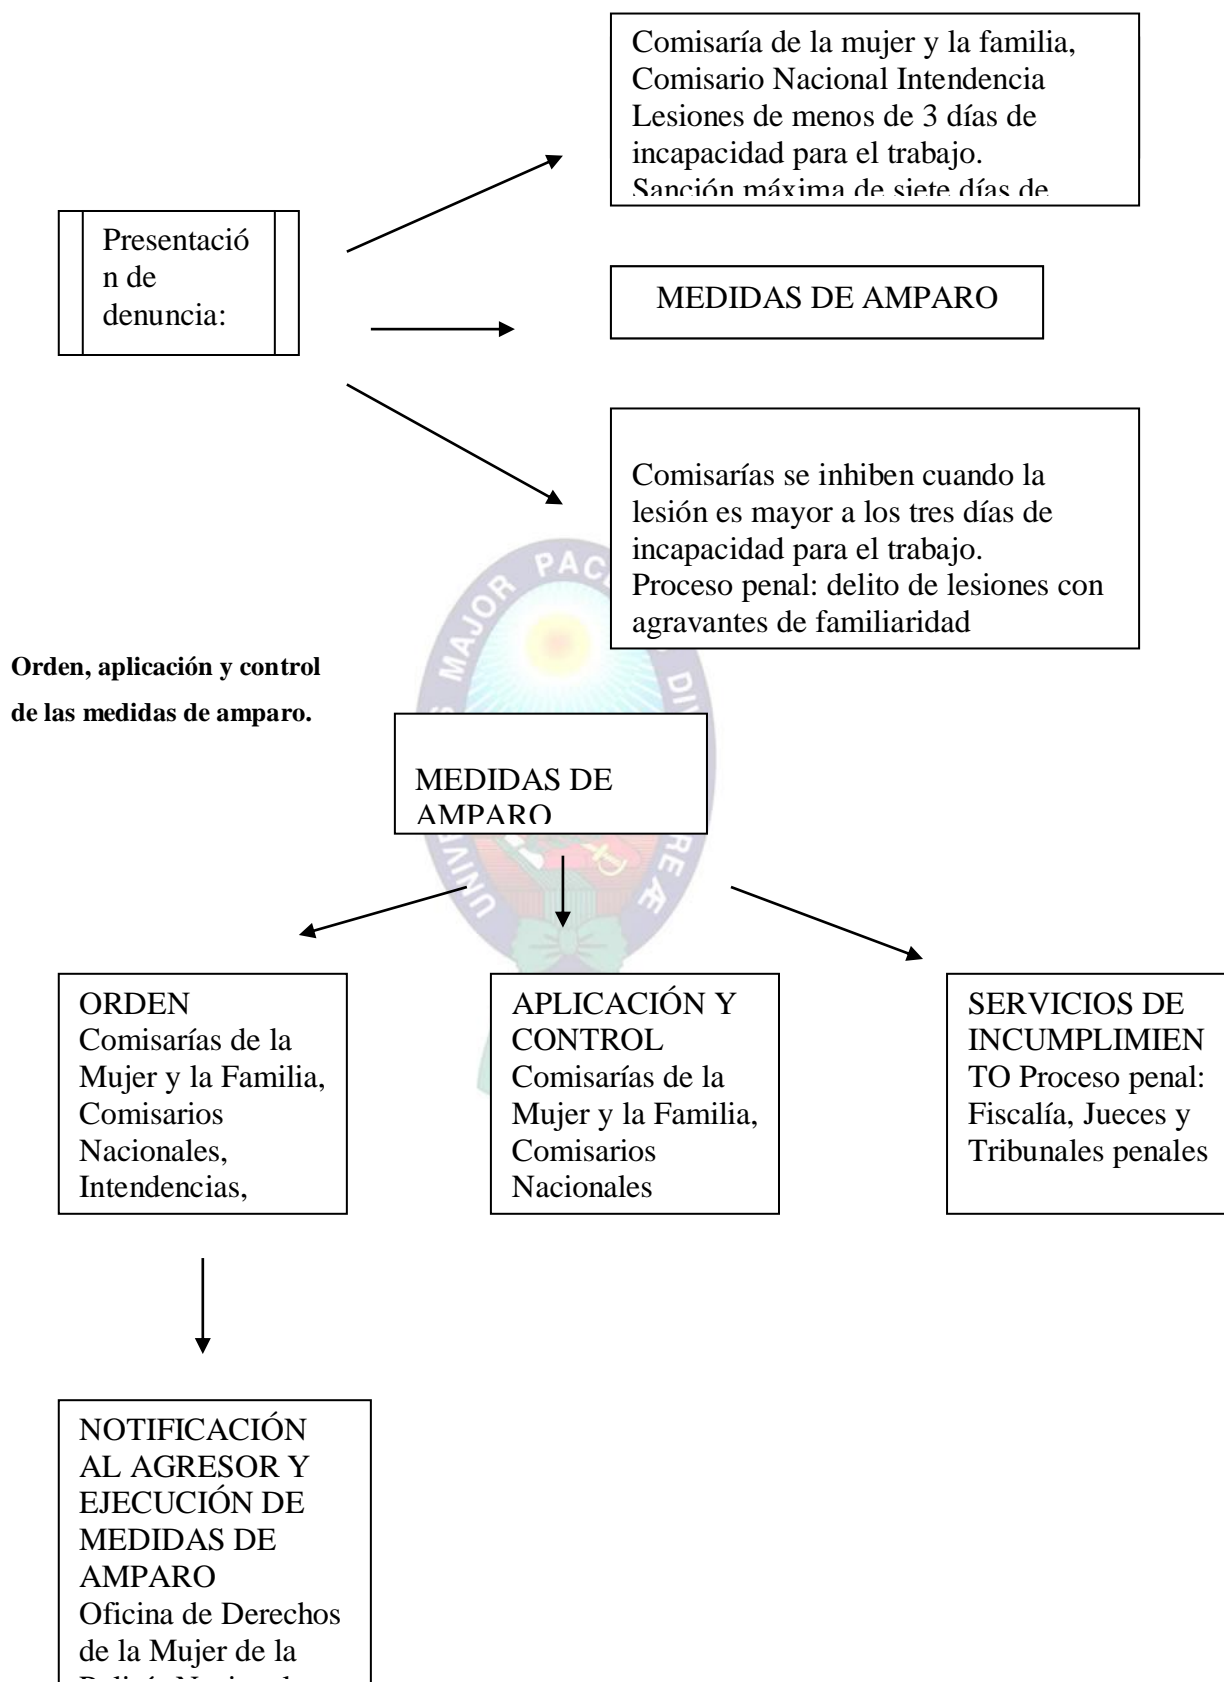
Comisaría de la mujer y la familia, Comisario Nacional Intendencia Lesiones de menos de 3 días de incapacidad para el trabajo. Sanción máxima de siete días de

Presentación de denuncia:

MEDIDAS DE AMPARO

Comisarías se inhiben cuando la lesión es mayor a los tres días de incapacidad para el trabajo. Proceso penal: delito de lesiones con agravantes de familiaridad

Orden, aplicación y control de las medidas de amparo.

MEDIDAS DE AMPARO

ORDEN Comisarías de la Mujer y la Familia, Comisarios Nacionales, Intendencias,

APLICACIÓN Y CONTROL Comisarías de la Mujer y la Familia, Comisarios Nacionales

SERVICIOS DE INCUMPLIMIENTO Proceso penal: Fiscalía, Jueces y Tribunales penales

NOTIFICACIÓN AL AGRESOR Y EJECUCIÓN DE MEDIDAS DE AMPARO Oficina de Derechos de la Mujer de la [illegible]